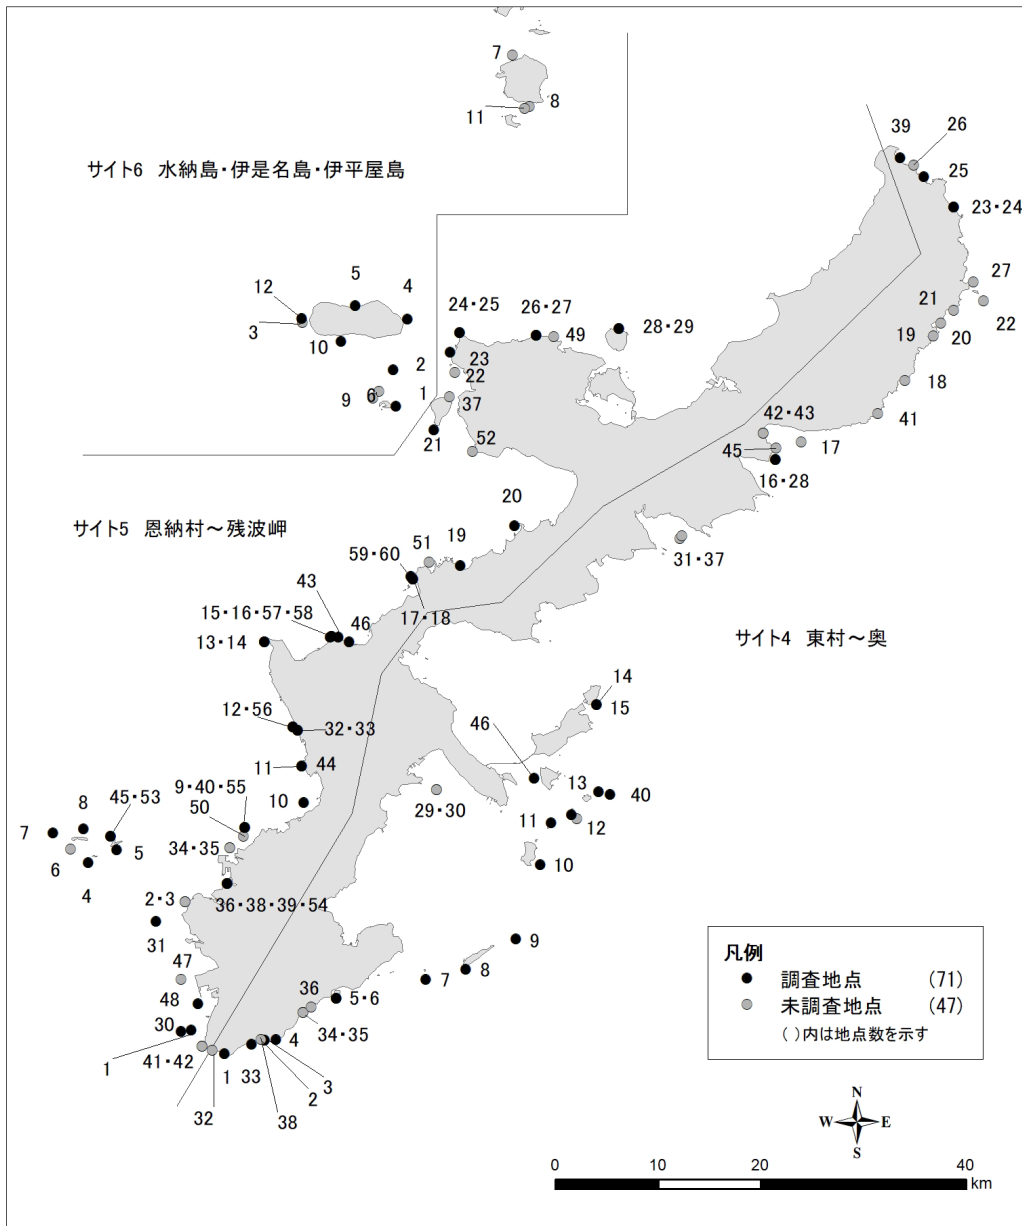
7
8
11
サイト6 水納島・伊是名島・伊平屋島
39
26
25
23・24
27
22
21
20
19
18
41
42・43
17
45
16・28
5
12
4
3
10
2
9
6
1
21
24・25
23
22
37
52
26・27
49
28・29
20
19
51
59・60
サイト5 恩納村〜残波岬
31・37
43
15・16・57・58
46
17・18
13・14
サイト4 東村〜奥
14
15
12・56
32・33
46
11
44
13
40
9・40・55
10
29・30
11
12
8
45・53
50
7
5
6
34・35
10
4
2・3
36・38・39・54
31
9
47
8
7
48
36
5・6
30
34・35
1
41・42
1
33
4
3
2
32
38
凡例
調査地点 (71)
未調査地点 (47)
( )内は地点数を示す
N
W
E
S
0
10
20
40
km